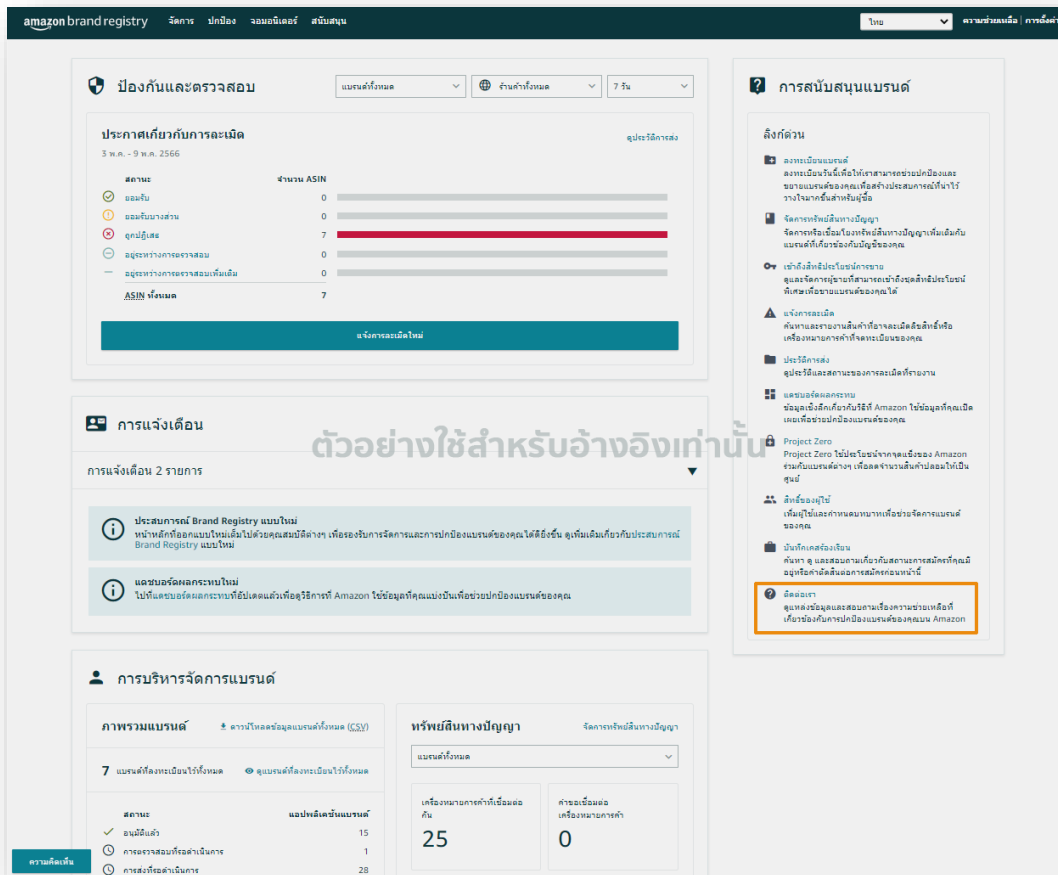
amazon brand registry จัดการ ปกป้อง จอมอนิเตอร์ สนับสนุน

ไทย ความช่วยเหลือ | การตั้งค่า

ป้องกันและตรวจสอบ

แบรนด์ทั้งหมด ร้านค้าทั้งหมด 7 วัน

ประกาศเกี่ยวกับการละเมิด

3 พ.ค. - 9 พ.ค. 2566

ดูประวัติการส่ง

| สถานะ | จำนวน ASIN |
|---|---|
| ยอมรับ | 0 |
| ยอมรับบางส่วน | 0 |
| ถูกปฏิเสธ | 7 |
| อยู่ระหว่างการตรวจสอบ | 0 |
| อยู่ระหว่างการตรวจสอบเพิ่มเติม | 0 |
| ASIN ทั้งหมด | 7 |

แจ้งการละเมิดใหม่

การแจ้งเตือน

การแจ้งเตือน 2 รายการ

ประสบการณ์ Brand Registry แบบใหม่
หน้าหลักที่ออกแบบใหม่เติมไปด้วยคุณสมบัติต่างๆ เพื่อรองรับการจัดการและการปกป้องแบรนด์ของคุณได้ดียิ่งขึ้น ดูเพิ่มเติมเกี่ยวกับประสบการณ์ Brand Registry แบบใหม่

แดชบอร์ดผลกระทบใหม่
ไปที่แดชบอร์ดผลกระทบที่อัปเดตแล้วเพื่อดูวิธีการที่ Amazon ใช้ข้อมูลที่คุณแบ่งปันเพื่อช่วยปกป้องแบรนด์ของคุณ

ตัวอย่างใช้สำหรับอ้างอิงเท่านั้น

การบริหารจัดการแบรนด์

ภาพรวมแบรนด์

ดาวน์โหลดข้อมูลแบรนด์ทั้งหมด (CSV)

7 แบรนด์ที่ลงทะเบียนไว้ทั้งหมด

ดูแบรนด์ที่ลงทะเบียนไว้ทั้งหมด

| สถานะ | แอปพลิเคชันแบรนด์ |
|---|---|
| อนุมัติแล้ว | 15 |
| การตรวจสอบที่รอดำเนินการ | 1 |
| การส่งที่รอดำเนินการ | 28 |

ทรัพย์สินทางปัญญา

จัดการทรัพย์สินทางปัญญา

แบรนด์ทั้งหมด

เครื่องหมายการค้าที่เชื่อมต่อกัน
25

คำขอเชื่อมต่อเครื่องหมายการค้า
0

ความคิดเห็น

การสนับสนุนแบรนด์

ลิงก์ด่วน

ลงทะเบียนแบรนด์
ลงทะเบียนวันนี้เพื่อให้เราสามารถช่วยปกป้องและขยายแบรนด์ของคุณเพื่อสร้างประสบการณ์ที่น่าไว้วางใจมากขึ้นสำหรับผู้ซื้อ

จัดการทรัพย์สินทางปัญญา
จัดการหรือเชื่อมโยงทรัพย์สินทางปัญญาเพิ่มเติมกับแบรนด์ที่เกี่ยวข้องกับบัญชีของคุณ

เข้าถึงสิทธิประโยชน์การขาย
ดูและจัดการผู้ขายที่สามารถเข้าถึงชุดสิทธิประโยชน์พิเศษเพื่อขายแบรนด์ของคุณได้

แจ้งการละเมิด
ค้นหาและรายงานสินค้าที่อาจละเมิดลิขสิทธิ์หรือเครื่องหมายการค้าที่จดทะเบียนของคุณ

ประวัติการส่ง
ดูประวัติและสถานะของการละเมิดที่รายงาน

แดชบอร์ดผลกระทบ
ข้อมูลเชิงลึกเกี่ยวกับวิธีที่ Amazon ใช้ข้อมูลที่คุณเปิดเผยเพื่อช่วยปกป้องแบรนด์ของคุณ

Project Zero
Project Zero ใช้ประโยชน์จากจุดแข็งของ Amazon ร่วมกับแบรนด์ต่างๆ เพื่อลดจำนวนสินค้าปลอมให้เป็นศูนย์

สิทธิ์ของผู้ใช้
เพิ่มผู้ใช้และกำหนดบทบาทเพื่อช่วยจัดการแบรนด์ของคุณ

บันทึกเคสของเรียน
ค้นหา ดู และสอบถามเกี่ยวกับสถานะการสมัครที่คุณมีอยู่หรือคำติดต่อการสมัครก่อนหน้านี้

ติดต่อเรา
ดูแหล่งข้อมูลและสอบถามเรื่องความช่วยเหลือที่เกี่ยวข้องกับการปกป้องแบรนด์ของคุณบน Amazon